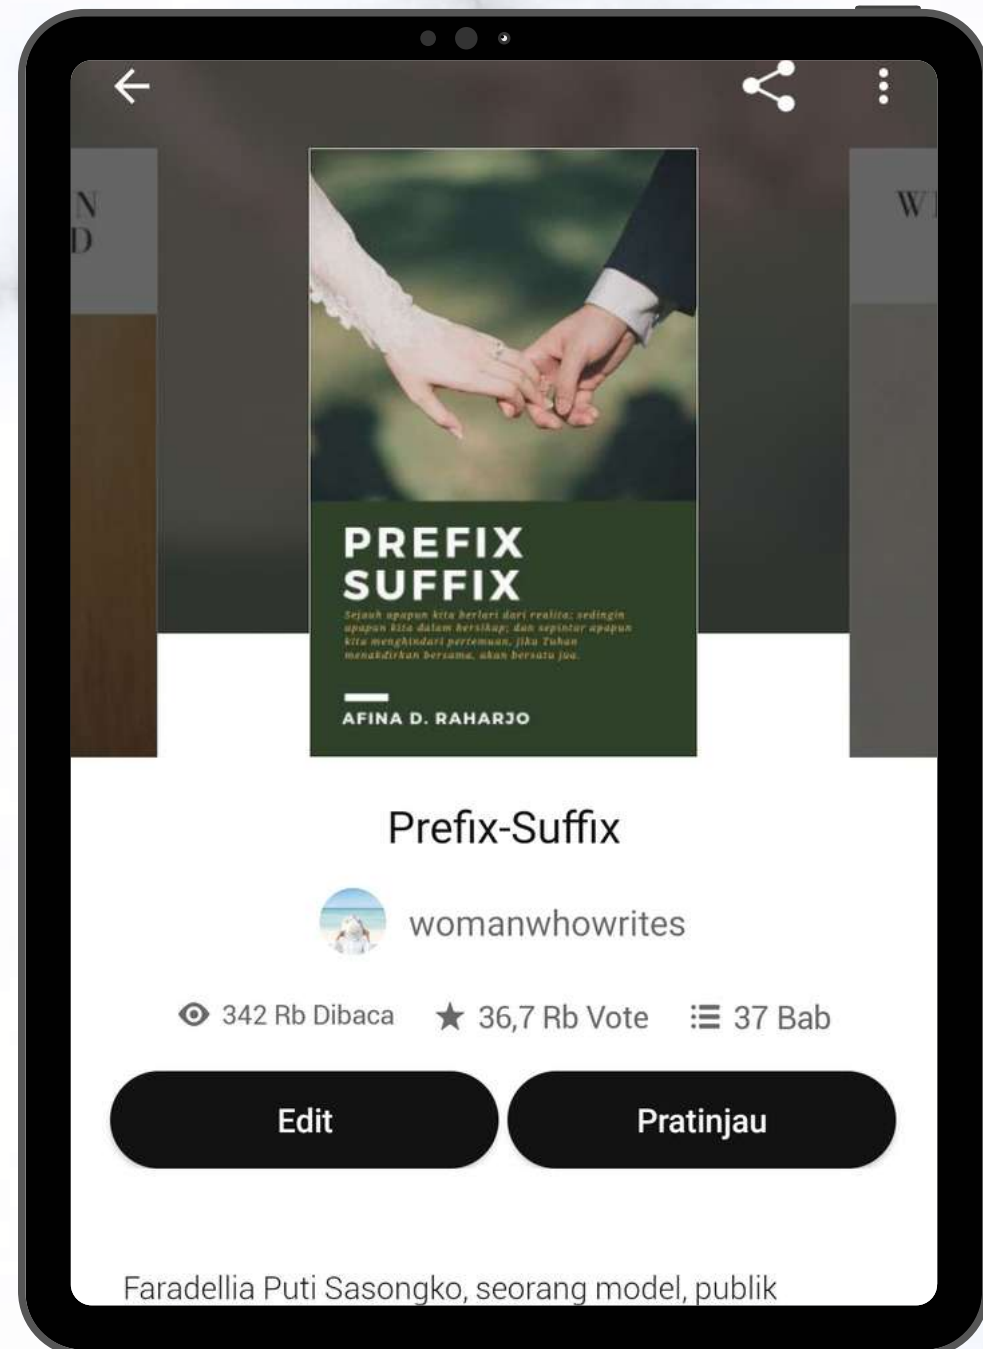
N
D

W

PREFIX
SUFFIX

Sejauh apapun kita berlari dari realita; sedingin apapun kita dalam bersikap; dan sepintar apapun kita menghindari pertemuan, jika Tuhan menakdirkan bersama, akan bersatu jua.

AFINA D. RAHARJO

Prefix-Suffix

womanwhowrites

342 Rb Dibaca 36,7 Rb Vote 37 Bab

Edit

Pratinjau

Faradellia Puti Sasongko, seorang model, publik